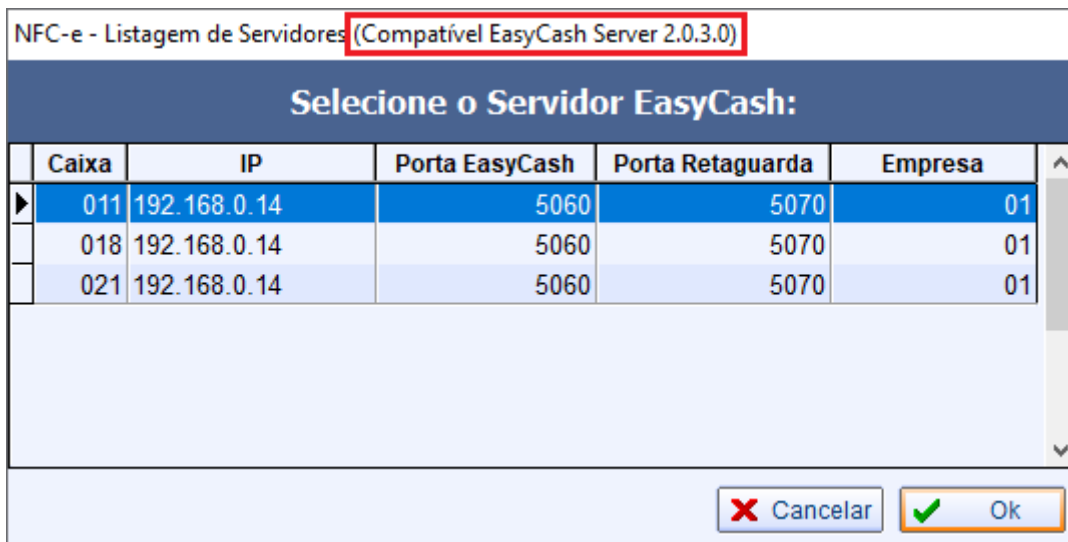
NFC-e - Listagem de Servidores (Compatível EasyCash Server 2.0.3.0)

Selecione o Servidor EasyCash:

| Caixa | IP | Porta EasyCash | Porta Retaguarda | Empresa |
|---|---|---|---|---|
| 011 | 192.168.0.14 | 5060 | 5070 | 01 |
| 018 | 192.168.0.14 | 5060 | 5070 | 01 |
| 021 | 192.168.0.14 | 5060 | 5070 | 01 |

Cancelar
Ok